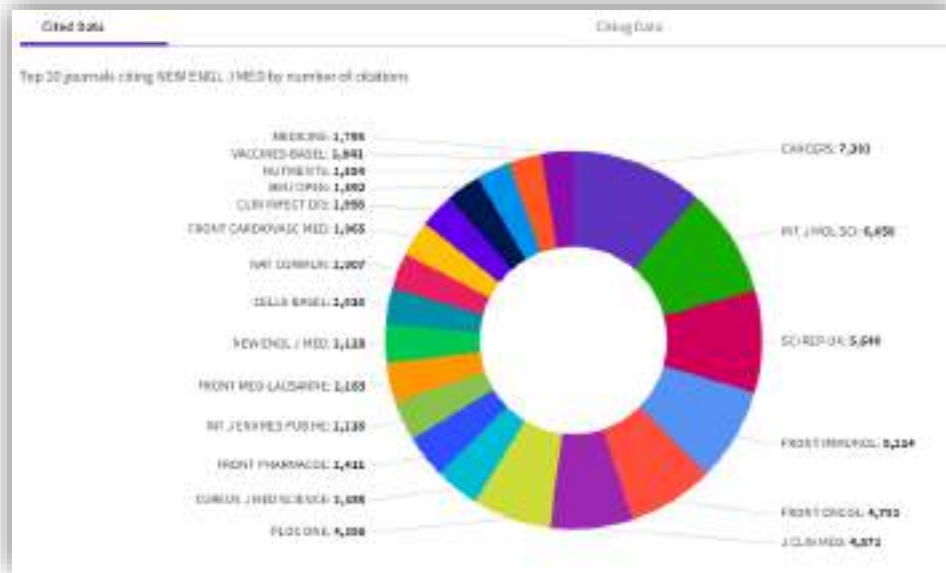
Cited Data

Citing Data

Top 20 journals citing NEW ENGL J MED by number of citations

MEDICINE: 1,786
VACCINES-BASEL: 1,841
NUTRIENTS: 1,884
BMJ OPEN: 1,882
CLIN INFECT DIS: 1,896
FRONT CARDIOVASC MED: 1,965
NAT COMMUN: 2,007
CELLS-BASEL: 2,030
NEW ENGL J MED: 2,128
FRONT MED-LAUSANNE: 2,183
INT J ENVIRON RES PUB HE: 2,138
FRONT PHARMACOL: 2,431
EUROPEAN J MED SCIENCE: 2,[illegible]
PLOS ONE: 4,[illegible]
CANCERS: 7,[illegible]
INT J MOL SCI: 6,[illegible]
SCI REP-UK: 5,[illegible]
FRONT IMMUNOL: 5,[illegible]
FRONT ONCOL: 4,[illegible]
J CLIN MED: 4,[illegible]